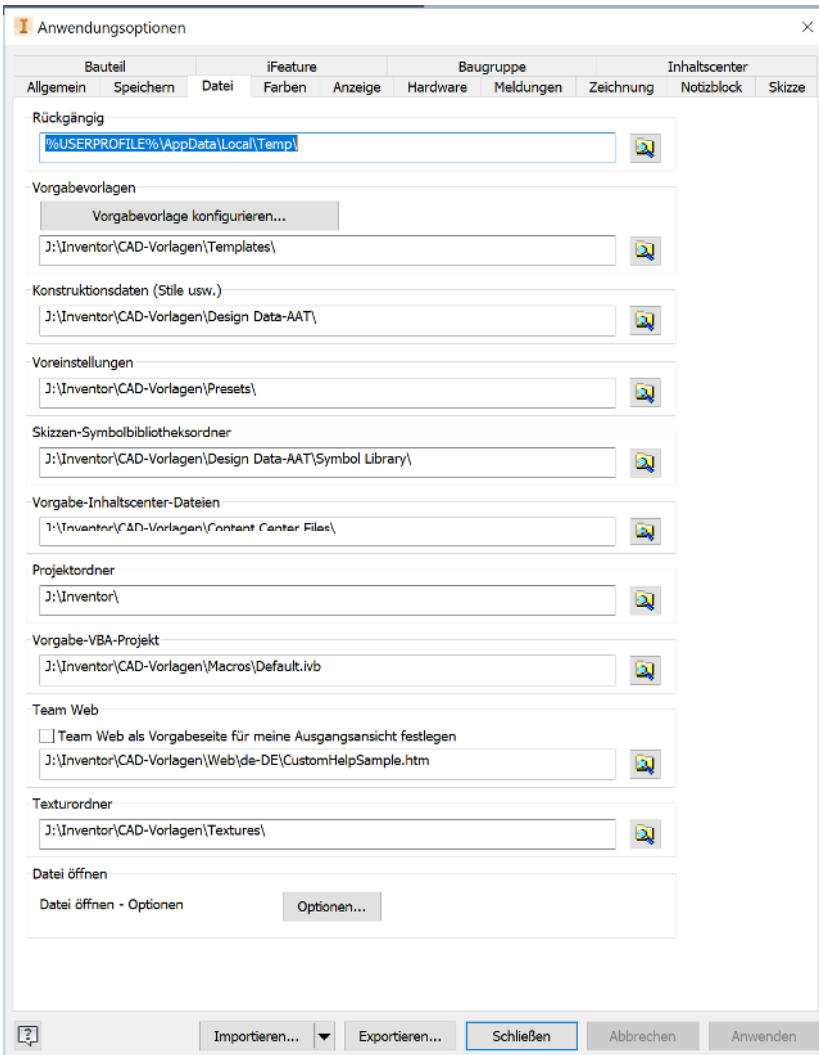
Anwendungsoptionen

×

| Bauteil | iFeature | Baugruppe | Inhaltscenter |
|---|---|---|---|

Allgemein | Speichern | Datei | Farben | Anzeige | Hardware | Meldungen | Zeichnung | Notizblock | Skizze

Rückgängig

%USERPROFILE%\AppData\Local\Temp\

Vorgabevorlagen

Vorgabevorlage konfigurieren...

J:\Inventor\CAD-Vorlagen\Templates\

Konstruktionsdaten (Stile usw.)

J:\Inventor\CAD-Vorlagen\Design Data-AAT\

Voreinstellungen

J:\Inventor\CAD-Vorlagen\Presets\

Skizzen-Symbolbibliotheksordner

J:\Inventor\CAD-Vorlagen\Design Data-AAT\Symbol Library\

Vorgabe-Inhaltscenter-Dateien

J:\Inventor\CAD-Vorlagen\Content Center Files\

Projektordner

J:\Inventor\

Vorgabe-VBA-Projekt

J:\Inventor\CAD-Vorlagen\Macros\Default.ivb

Team Web

Team Web als Vorgabeseite für meine Ausgangsansicht festlegen

J:\Inventor\CAD-Vorlagen\Web\de-DE\CustomHelpSample.htm

Texturordner

J:\Inventor\CAD-Vorlagen\Textures\

Datei öffnen

Datei öffnen - Optionen

Optionen...

Importieren... | Exportieren... | Schließen | Abbrechen | Anwenden